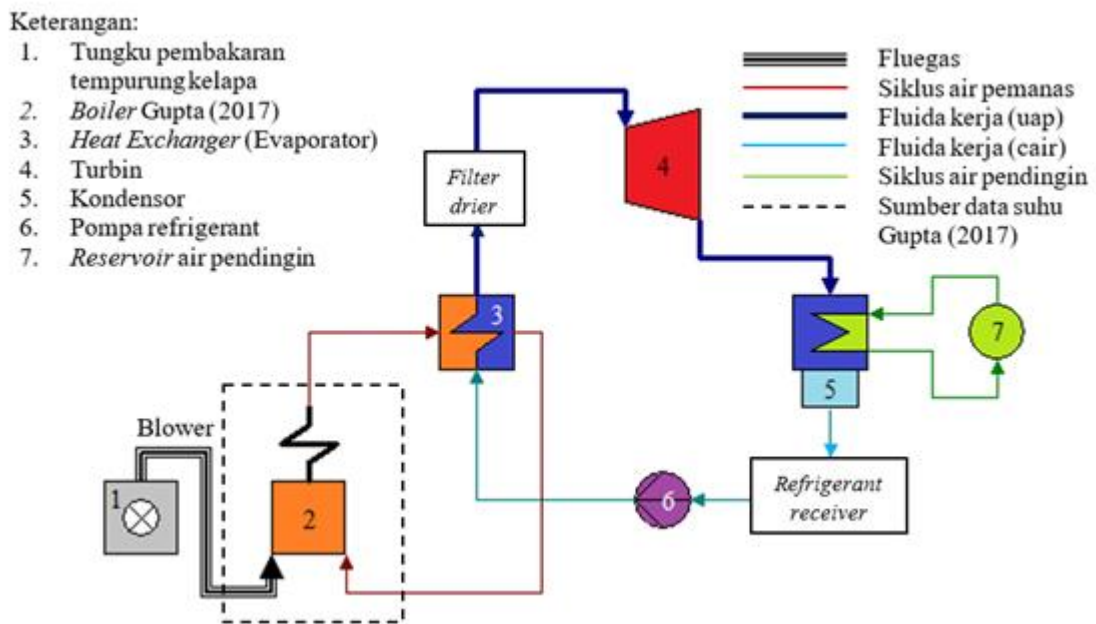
Keterangan:
1. Tungku pembakaran tempurung kelapa
2. *Boiler* Gupta (2017)
3. *Heat Exchanger* (Evaporator)
4. Turbin
5. Kondensor
6. Pompa refrigerant
7. *Reservoir* air pendingin

Fluegas
Siklus air pemanas
Fluida kerja (uap)
Fluida kerja (cair)
Siklus air pendingin
Sumber data suhu Gupta (2017)

*Filter drier*
4
3
7
5
Blower
1
2
6
*Refrigerant receiver*